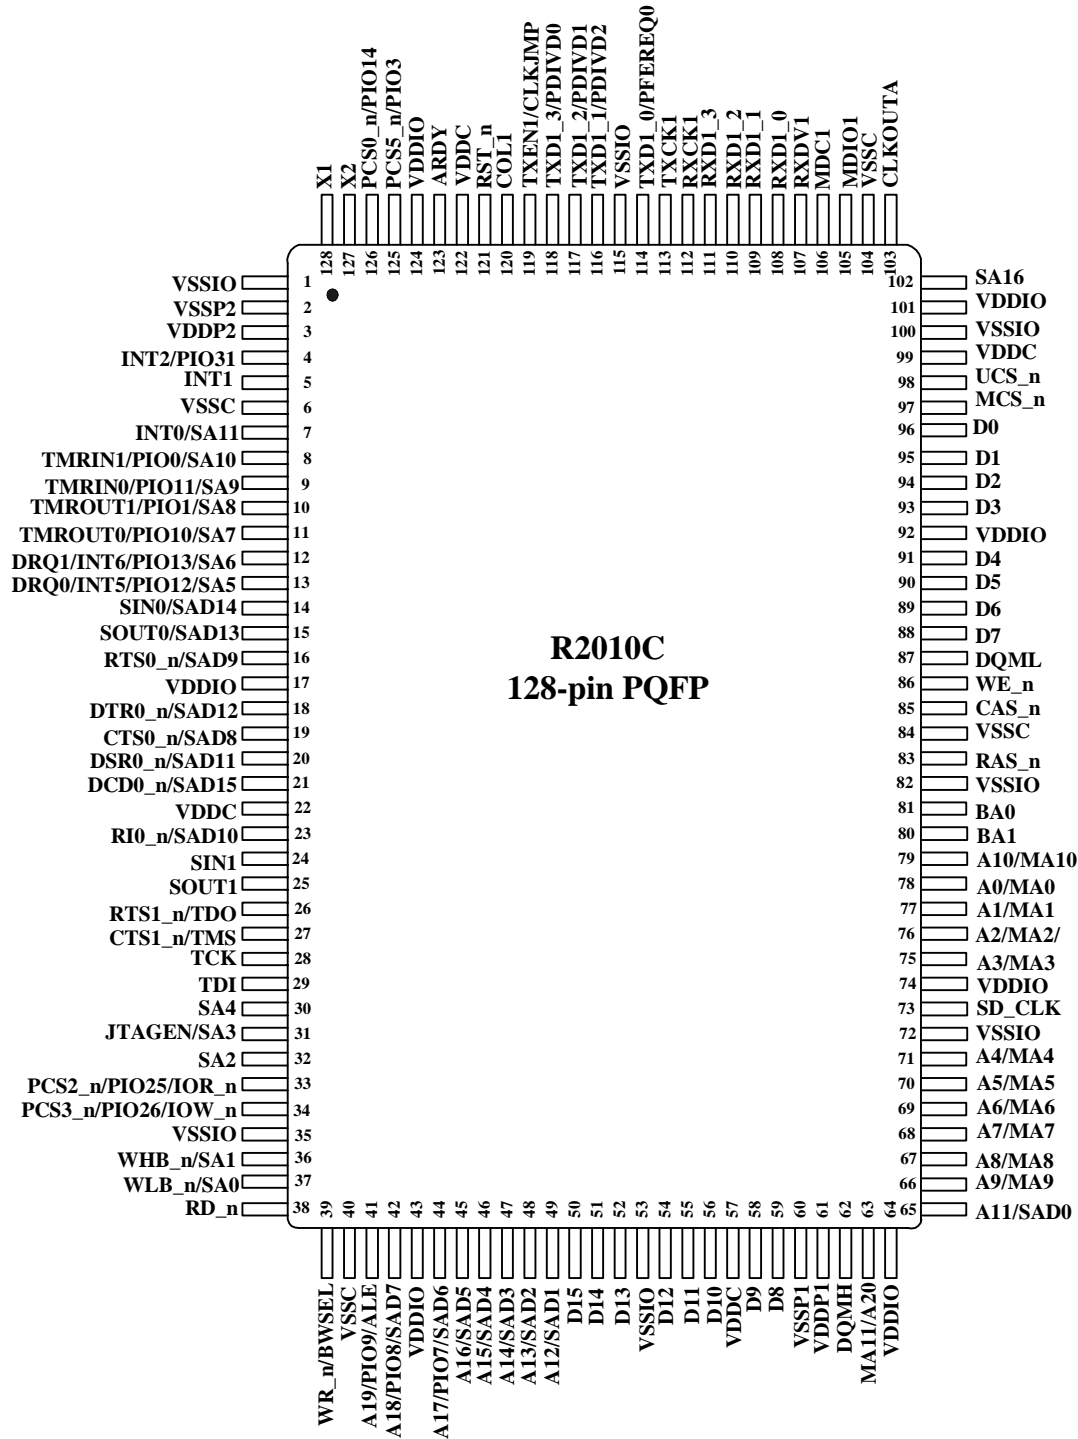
X1
X2
PCS0_n/PIO14
PCS5_n/PIO3
VDDIO
ARDY
VDDC
RST_n
COL1
TXEN1/CLKJMP
TXD1_3/PDIVD0
TXD1_2/PDIVD1
TXD1_1/PDIVD2
VSSIO
TXD1_0/PFEREQ0
TXCK1
RXCK1
RXD1_3
RXD1_2
RXD1_1
RXD1_0
RXDV1
MDC1
MDIO1
VSSC
CLKOUTA

128 127 126 125 124 123 122 121 120 119 118 117 116 115 114 113 112 111 110 109 108 107 106 105 104 103

VSSIO 1
VSSP2 2
VDDP2 3
INT2/PIO31 4
INT1 5
VSSC 6
INT0/SA11 7
TMRIN1/PIO0/SA10 8
TMRIN0/PIO11/SA9 9
TMROUT1/PIO1/SA8 10
TMROUT0/PIO10/SA7 11
DRQ1/INT6/PIO13/SA6 12
DRQ0/INT5/PIO12/SA5 13
SIN0/SAD14 14
SOUT0/SAD13 15
RTS0_n/SAD9 16
VDDIO 17
DTR0_n/SAD12 18
CTS0_n/SAD8 19
DSR0_n/SAD11 20
DCD0_n/SAD15 21
VDDC 22
RI0_n/SAD10 23
SIN1 24
SOUT1 25
RTS1_n/TDO 26
CTS1_n/TMS 27
TCK 28
TDI 29
SA4 30
JTAGEN/SA3 31
SA2 32
PCS2_n/PIO25/IOR_n 33
PCS3_n/PIO26/IOW_n 34
VSSIO 35
WHB_n/SA1 36
WLB_n/SA0 37
RD_n 38

R2010C
128-pin PQFP

102 SA16
101 VDDIO
100 VSSIO
99 VDDC
98 UCS_n
97 MCS_n
96 D0
95 D1
94 D2
93 D3
92 VDDIO
91 D4
90 D5
89 D6
88 D7
87 DQML
86 WE_n
85 CAS_n
84 VSSC
83 RAS_n
82 VSSIO
81 BA0
80 BA1
79 A10/MA10
78 A0/MA0
77 A1/MA1
76 A2/MA2/
75 A3/MA3
74 VDDIO
73 SD_CLK
72 VSSIO
71 A4/MA4
70 A5/MA5
69 A6/MA6
68 A7/MA7
67 A8/MA8
66 A9/MA9
65 A11/SAD0

39 40 41 42 43 44 45 46 47 48 49 50 51 52 53 54 55 56 57 58 59 60 61 62 63 64

WR_n/BWSEL
VSSC
A19/PIO9/ALE
A18/PIO8/SAD7
VDDIO
A17/PIO7/SAD6
A16/SAD5
A15/SAD4
A14/SAD3
A13/SAD2
A12/SAD1
D15
D14
D13
VSSIO
D12
D11
D10
VDDC
D9
D8
VSSP1
VDDP1
DQMH
MA11/A20
VDDIO